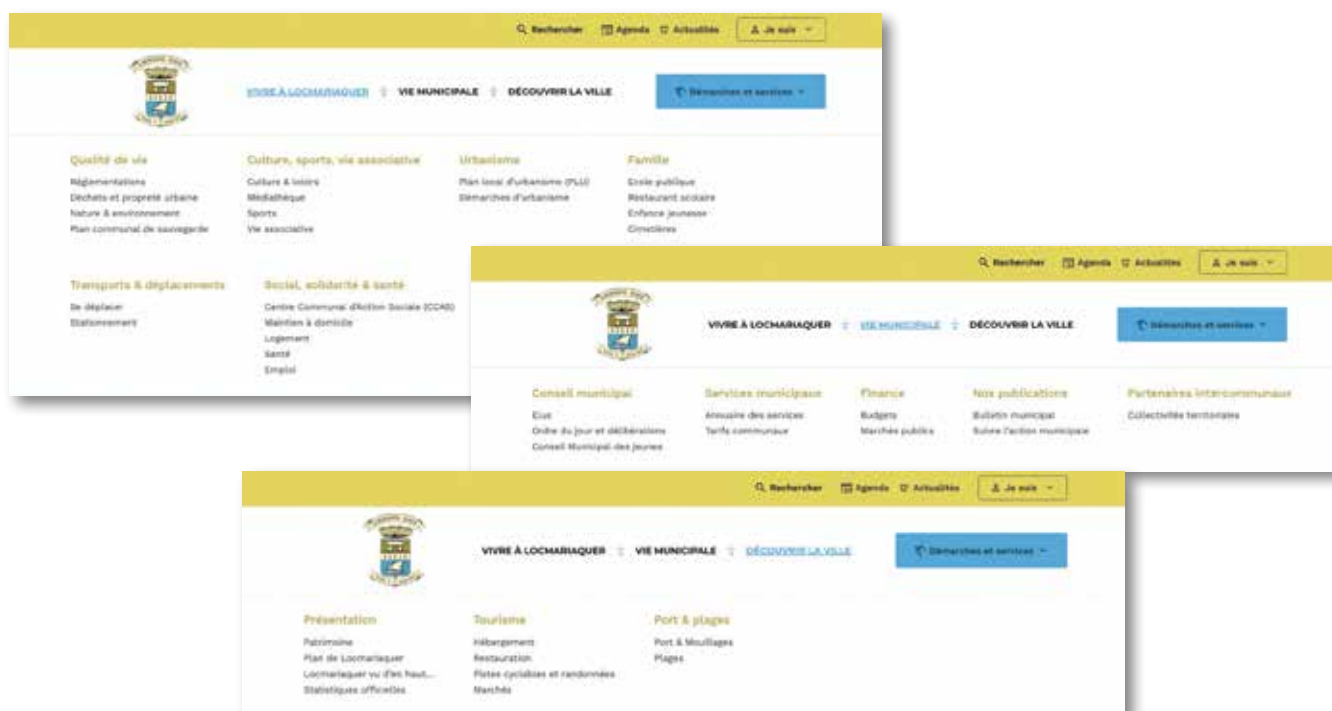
Rechercher Agenda Actualités Je suis

VIVRE À LOCMARIAQUER VIE MUNICIPALE DÉCOUVRIR LA VILLE

Démarches et services

Qualité de vie
Réglementations
Déchets et propreté urbaine
Nature & environnement
Plan communal de sauvegarde

Culture, sports, vie associative
Culture & loisirs
Médiathèque
Sports
Vie associative

Urbanisme
Plan local d'urbanisme (PLU)
Démarches d'urbanisme

Famille
Ecole publique
Restaurant scolaire
Enfance jeunesse
Cimetières

Transports & déplacements
Se déplacer
Stationnement

Social, solidarité & santé
Centre Communal d'Action Sociale (CCAS)
Maintien à domicile
Logement
Santé
Emploi

Rechercher Agenda Actualités Je suis

VIVRE À LOCMARIAQUER VIE MUNICIPALE DÉCOUVRIR LA VILLE

Démarches et services

Conseil municipal
Elus
Ordre du jour et délibérations
Conseil Municipal des Jeunes

Services municipaux
Annuaire des services
Tarifs communaux

Finance
Budgets
Marchés publics

Nos publications
Bulletin municipal
Suivre l'action municipale

Partenaires intercommunaux
Collectivités territoriales

Rechercher Agenda Actualités Je suis

VIVRE À LOCMARIAQUER VIE MUNICIPALE DÉCOUVRIR LA VILLE

Démarches et services

Présentation
Patrimoine
Plan de Locmariaquer
Locmariaquer vu d'en haut...
Statistiques officielles

Tourisme
Hébergement
Restauration
Pistes cyclables et randonnées
Marchés

Port & plages
Port & Mouillages
Plages